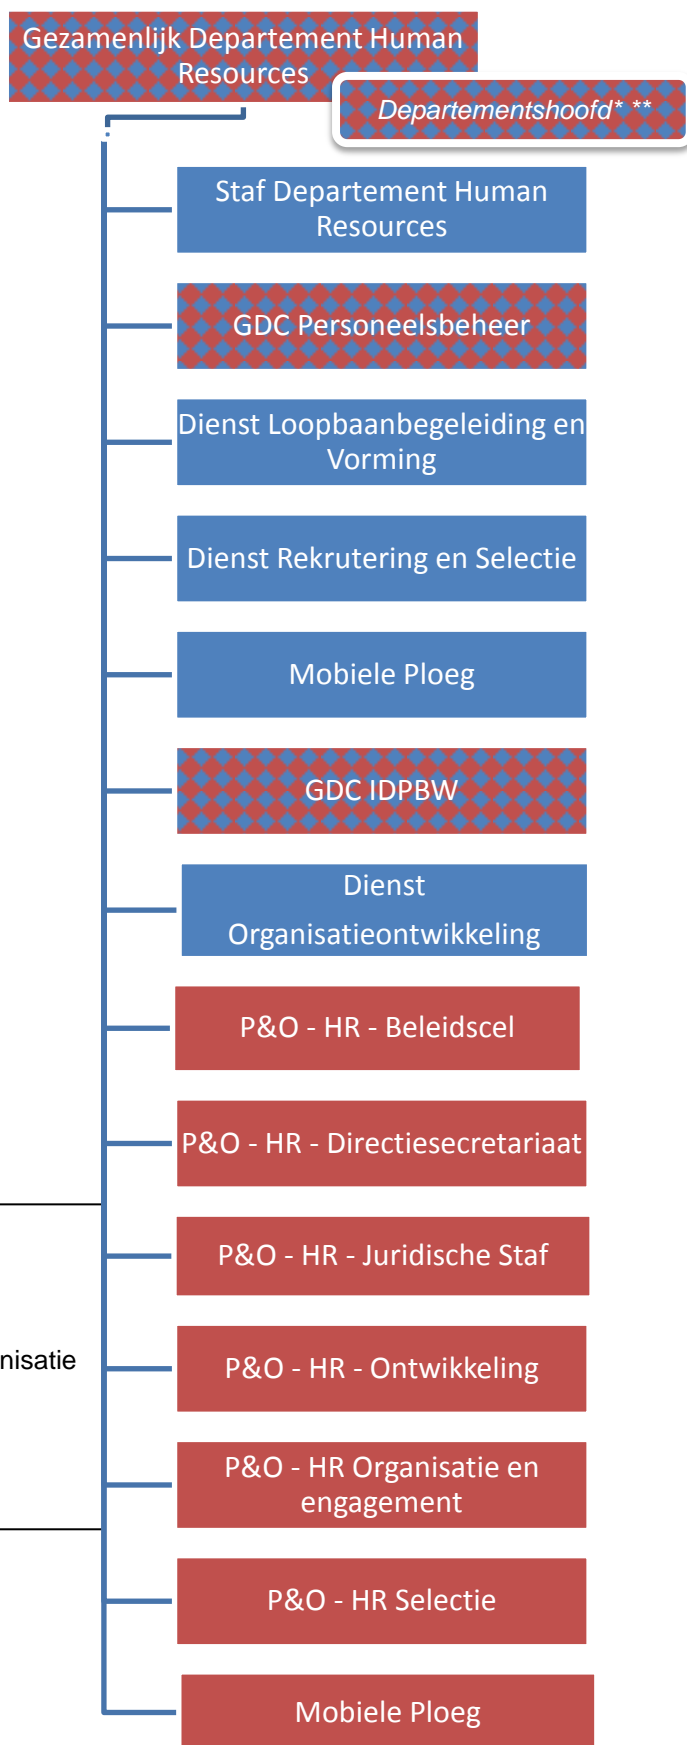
Gezamenlijk Departement Human Resources

Departementshoofd* **

Staf Departement Human Resources

GDC Personeelsbeheer

Dienst Loopbaanbegeleiding en Vorming

Dienst Rekrutering en Selectie

Mobiele Ploeg

GDC IDPBW

Dienst Organisatieontwikkeling

P&O - HR - Beleidscel

P&O - HR - Directiesecretariaat

P&O - HR - Juridische Staf

nisatie

P&O - HR - Ontwikkeling

P&O - HR Organisatie en engagement

P&O - HR Selectie

Mobiele Ploeg